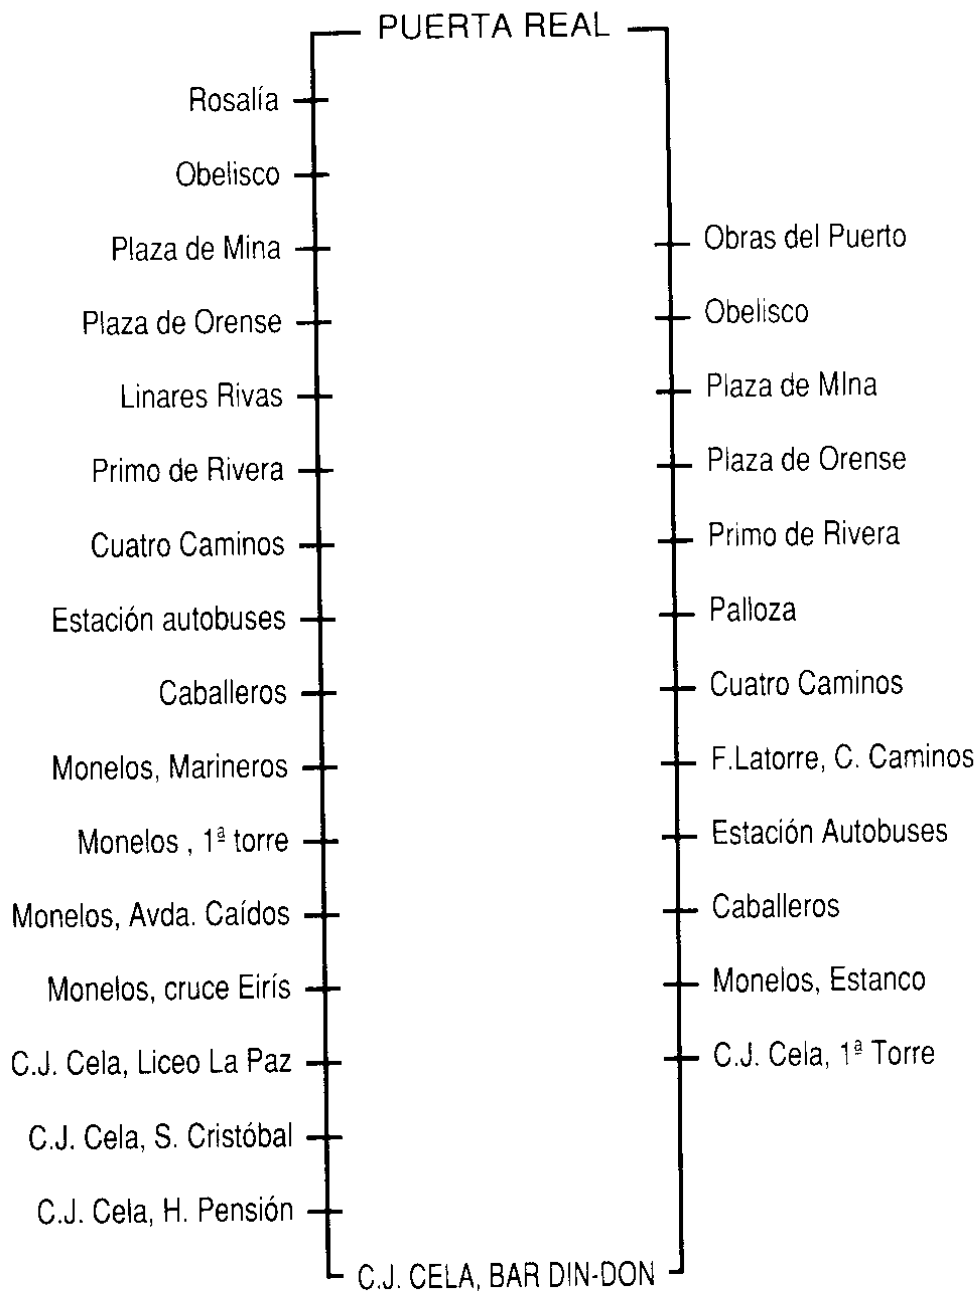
PUERTA REAL

Rosalía
Obelisco
Plaza de Mina
Plaza de Orense
Linares Rivas
Primo de Rivera
Cuatro Caminos
Estación autobuses
Caballeros
Monelos, Marineros
Monelos , 1ª torre
Monelos, Avda. Caídos
Monelos, cruce Eirís
C.J. Cela, Liceo La Paz
C.J. Cela, S. Cristóbal
C.J. Cela, H. Pensión

Obras del Puerto
Obelisco
Plaza de MIna
Plaza de Orense
Primo de Rivera
Palloza
Cuatro Caminos
F.Latorre, C. Caminos
Estación Autobuses
Caballeros
Monelos, Estanco
C.J. Cela, 1ª Torre

C.J. CELA, BAR DIN-DON